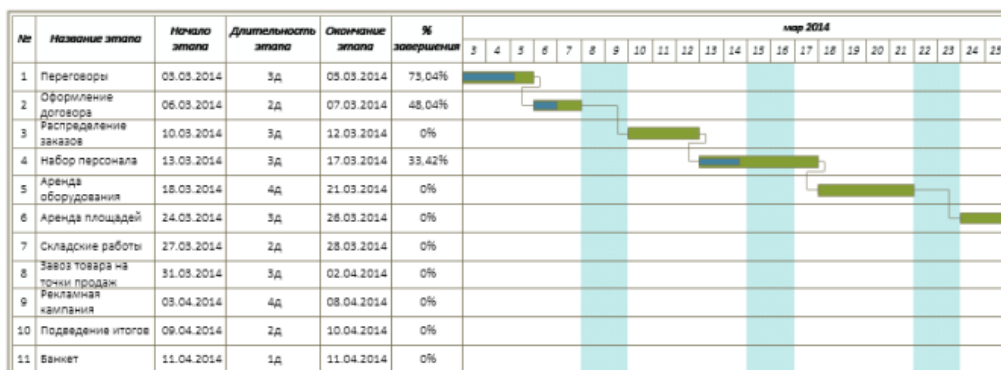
| № | Название этапа | Начало этапа | Длительность этапа | Окончание этапа | % завершения | 3 | 4 | 5 | 6 | 7 | 8 | 9 | 10 | 11 | 12 | 13 | 14 | 15 | 16 | 17 | 18 | 19 | 20 | 21 | 22 | 23 | 24 | 25 |
|---|---|---|---|---|---|---|---|---|---|---|---|---|---|---|---|---|---|---|---|---|---|---|---|---|---|---|---|---|
| 1 | Переговоры | 03.03.2014 | 3д | 05.03.2014 | 75,04% | | | | | | | | | | | | | | | | | | | | | | | |
| 2 | Оформление договора | 06.03.2014 | 2д | 07.03.2014 | 48,04% | | | | | | | | | | | | | | | | | | | | | | | |
| 3 | Распределение заказов | 10.03.2014 | 3д | 12.03.2014 | 0% | | | | | | | | | | | | | | | | | | | | | | | |
| 4 | Набор персонала | 13.03.2014 | 3д | 17.03.2014 | 33,42% | | | | | | | | | | | | | | | | | | | | | | | |
| 5 | Аренда оборудования | 18.03.2014 | 4д | 21.03.2014 | 0% | | | | | | | | | | | | | | | | | | | | | | | |
| 6 | Аренда площадей | 24.03.2014 | 3д | 26.03.2014 | 0% | | | | | | | | | | | | | | | | | | | | | | | |
| 7 | Складские работы | 27.03.2014 | 2д | 28.03.2014 | 0% | | | | | | | | | | | | | | | | | | | | | | | |
| 8 | Завоз товара на точки продаж | 31.03.2014 | 3д | 02.04.2014 | 0% | | | | | | | | | | | | | | | | | | | | | | | |
| 9 | Рекламная кампания | 03.04.2014 | 4д | 08.04.2014 | 0% | | | | | | | | | | | | | | | | | | | | | | | |
| 10 | Подведение итогов | 09.04.2014 | 2д | 10.04.2014 | 0% | | | | | | | | | | | | | | | | | | | | | | | |
| 11 | Банкет | 11.04.2014 | 1д | 11.04.2014 | 0% | | | | | | | | | | | | | | | | | | | | | | | |

мар 2014